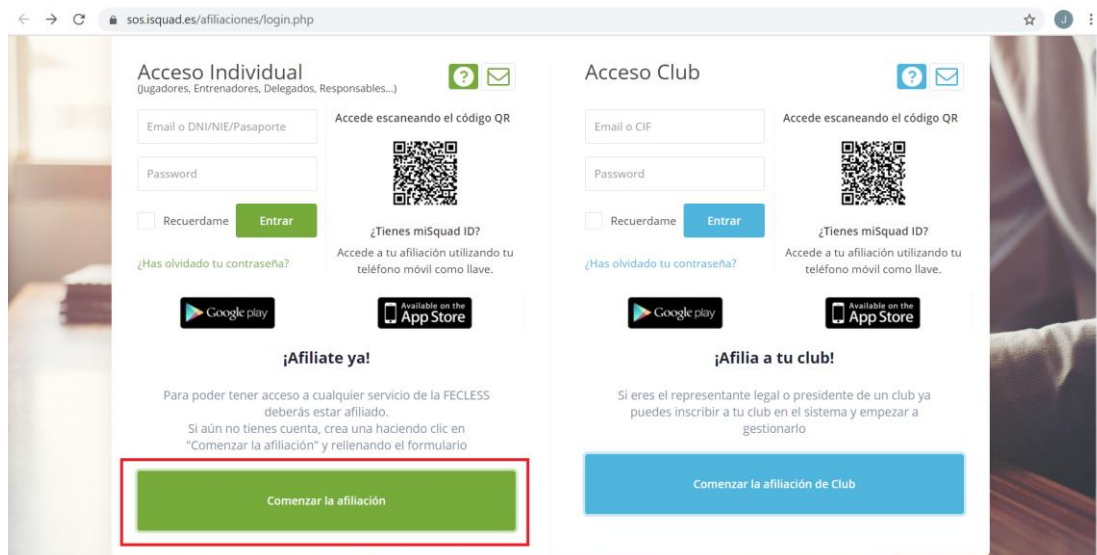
sos.isquad.es/afiliaciones/login.php

J

Acceso Individual
(Jugadores, Entrenadores, Delegados, Responsables...)

Email o DNI/NIE/Pasaporte

Password

Recuerdame Entrar

¿Has olvidado tu contraseña?

Accede escaneando el código QR

¿Tienes miSquad ID?

Accede a tu afiliación utilizando tu teléfono móvil como llave.

Google play

Available on the App Store

¡Afiliate ya!

Para poder tener acceso a cualquier servicio de la FECLESS deberás estar afiliado.
Si aún no tienes cuenta, crea una haciendo clic en "Comenzar la afiliación" y rellenando el formulario

Comenzar la afiliación

Acceso Club

Email o CIF

Password

Recuerdame Entrar

¿Has olvidado tu contraseña?

Accede escaneando el código QR

¿Tienes miSquad ID?

Accede a tu afiliación utilizando tu teléfono móvil como llave.

Google play

Available on the App Store

¡Afilia a tu club!

Si eres el representante legal o presidente de un club ya puedes inscribir a tu club en el sistema y empezar a gestionarlo

Comenzar la afiliación de Club